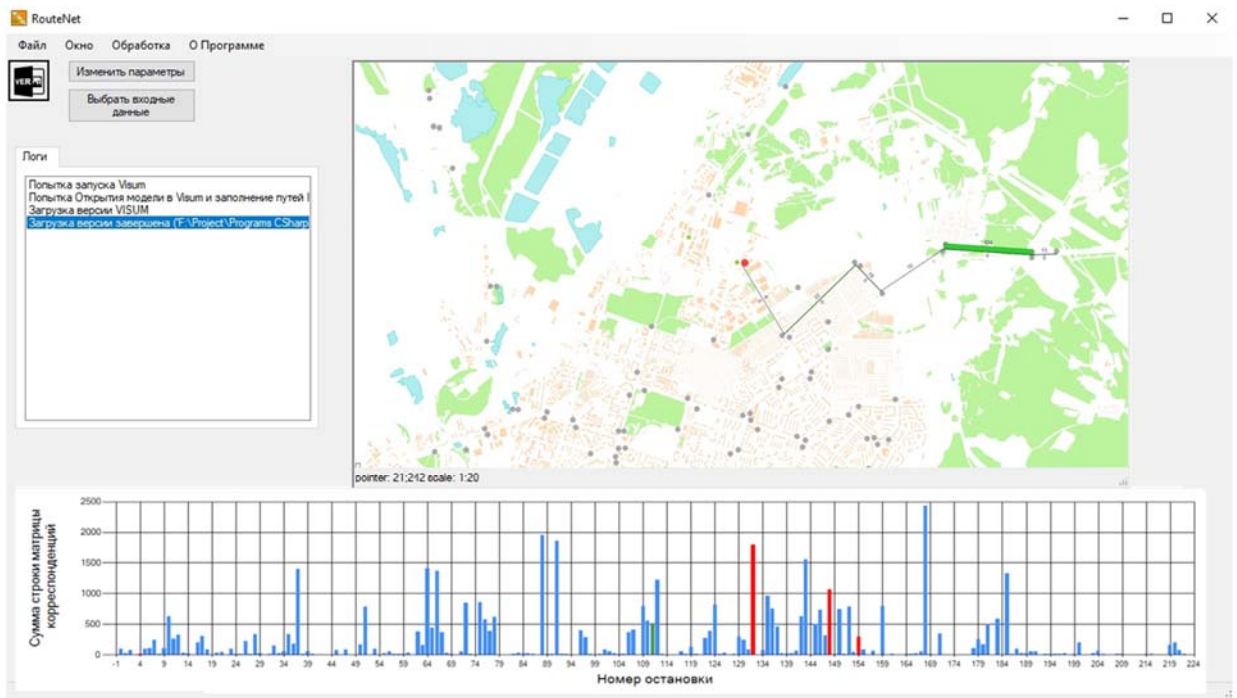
RouteNet

Файл Окно Обработка О Программе

VER

Изменить параметры

Выбрать входные данные

Логи

Попытка запуска Visum
Попытка Открытия модели в Visum и заполнение путей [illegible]
Загрузка версии VISUM
Загрузка версии завершена (F:\Project\Programs CSharp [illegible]

pointer: 21;212 scale: 1:20

Сумма строки матрицы корреспонденций

2500
2000
1500
1000
500
0

-1 4 9 14 19 24 29 34 39 44 49 54 59 64 69 74 79 84 89 94 99 104 109 114 119 124 129 134 139 144 149 154 159 164 169 174 179 184 189 194 199 204 209 214 219 224

Номер остановки